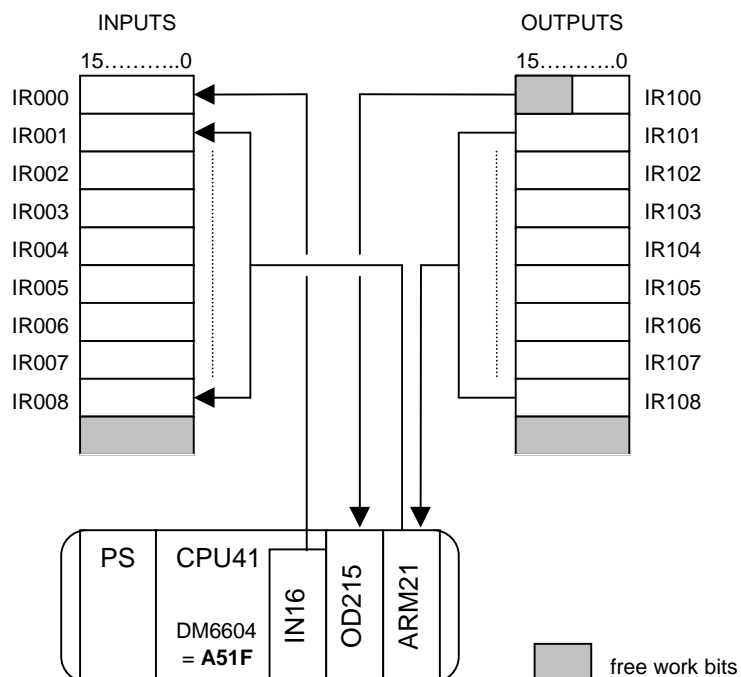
INPUTS

15………..0

IR000
IR001
IR002
IR003
IR004
IR005
IR006
IR007
IR008

OUTPUTS

15………..0

IR100
IR101
IR102
IR103
IR104
IR105
IR106
IR107
IR108

PS

CPU41

DM6604
= **A51F**

IN16

OD215

ARM21

free work bits